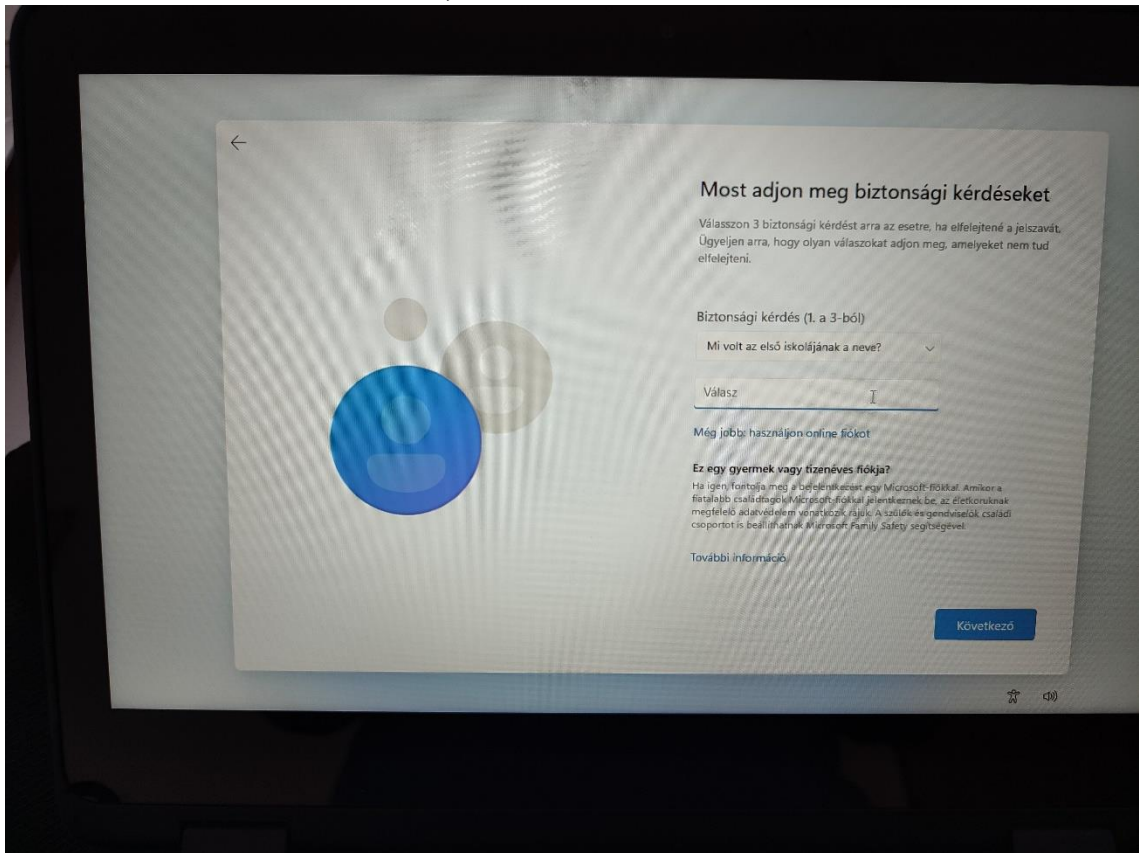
Most adjon meg biztonsági kérdéseket

Válasszon 3 biztonsági kérdést arra az esetre, ha elfelejtené a jelszavát. Ügyeljen arra, hogy olyan válaszokat adjon meg, amelyeket nem tud elfelejteni.

Biztonsági kérdés (1. a 3-ból)

Mi volt az első iskolájának a neve?

Válasz

Még jobb: használjon online fiókot

Ez egy gyermek vagy tizenéves fiókja?

Ha igen, fontolja meg a bejelentkezést egy Microsoft-fiókkal. Amikor a fiatalabb családtagok Microsoft-fiókkal jelentkeznek be, az életkoruknak megfelelő adatvédelem vonatkozik rájuk. A szülők és gondviselők családi csoportot is beállíthatnak Microsoft Family Safety segítségével.

További információ

Következő